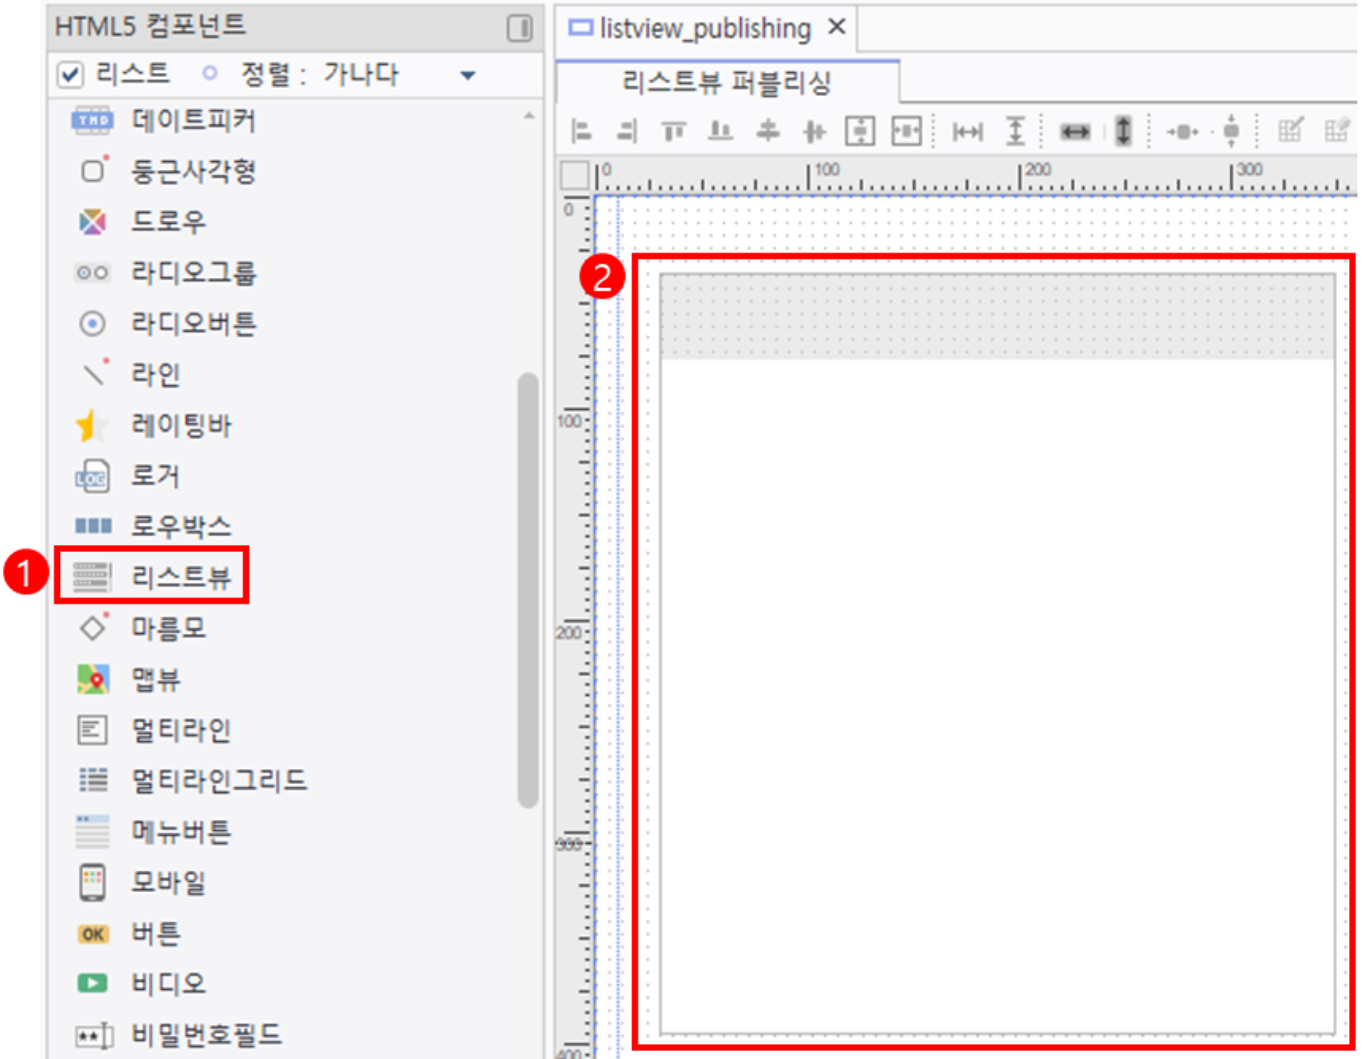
HTML5 컴포넌트

리스트 정렬 : 가나다

데이트피커
둥근사각형
드로우
라디오그룹
라디오버튼
라인
레이팅바
로거
로우박스
1 리스트뷰
마름모
맵뷰
멀티라인
멀티라인그리드
메뉴버튼
모바일
버튼
비디오
비밀번호필드

listview_publishing ✕

리스트뷰 퍼블리싱

0 100 200 300

0
100
200
300
400

2